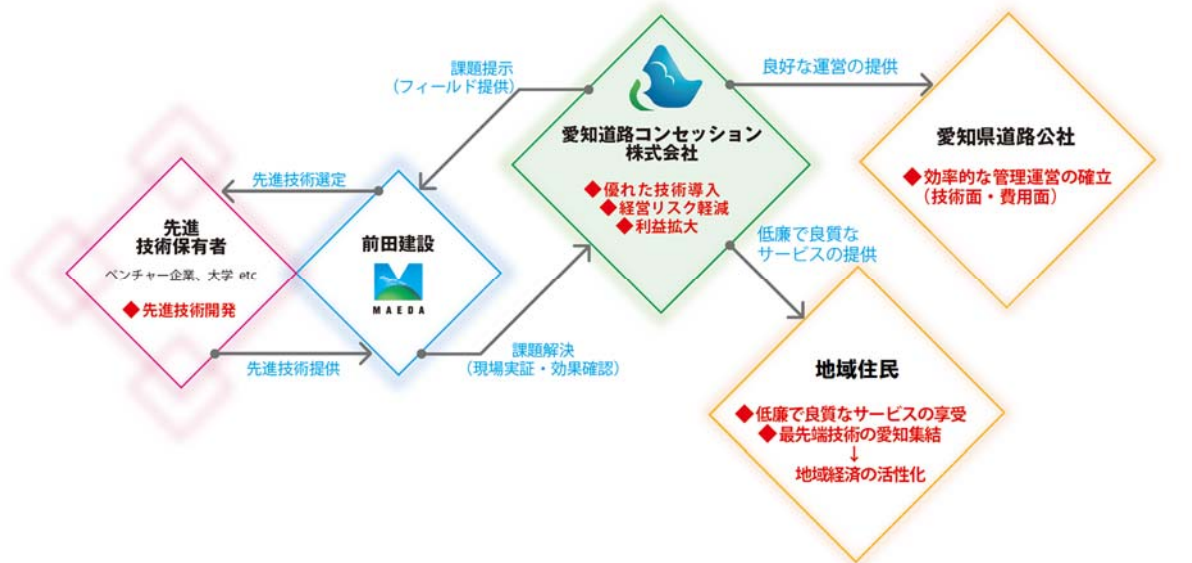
課題提示
（フィールド提供）

良好な運営の提供

愛知道路コンセッション
株式会社

◆優れた技術導入
◆経営リスク軽減
◆利益拡大

愛知県道路公社

◆効率的な管理運営の確立
（技術面・費用面）

先進技術選定

先進
技術保有者

ベンチャー企業、大学 etc

◆先進技術開発

前田建設

MAEDA

低廉で良質な
サービスの提供

先進技術提供

課題解決
（現場実証・効果確認）

地域住民

◆低廉で良質なサービスの享受
◆最先端技術の愛知集結
↓
地域経済の活性化